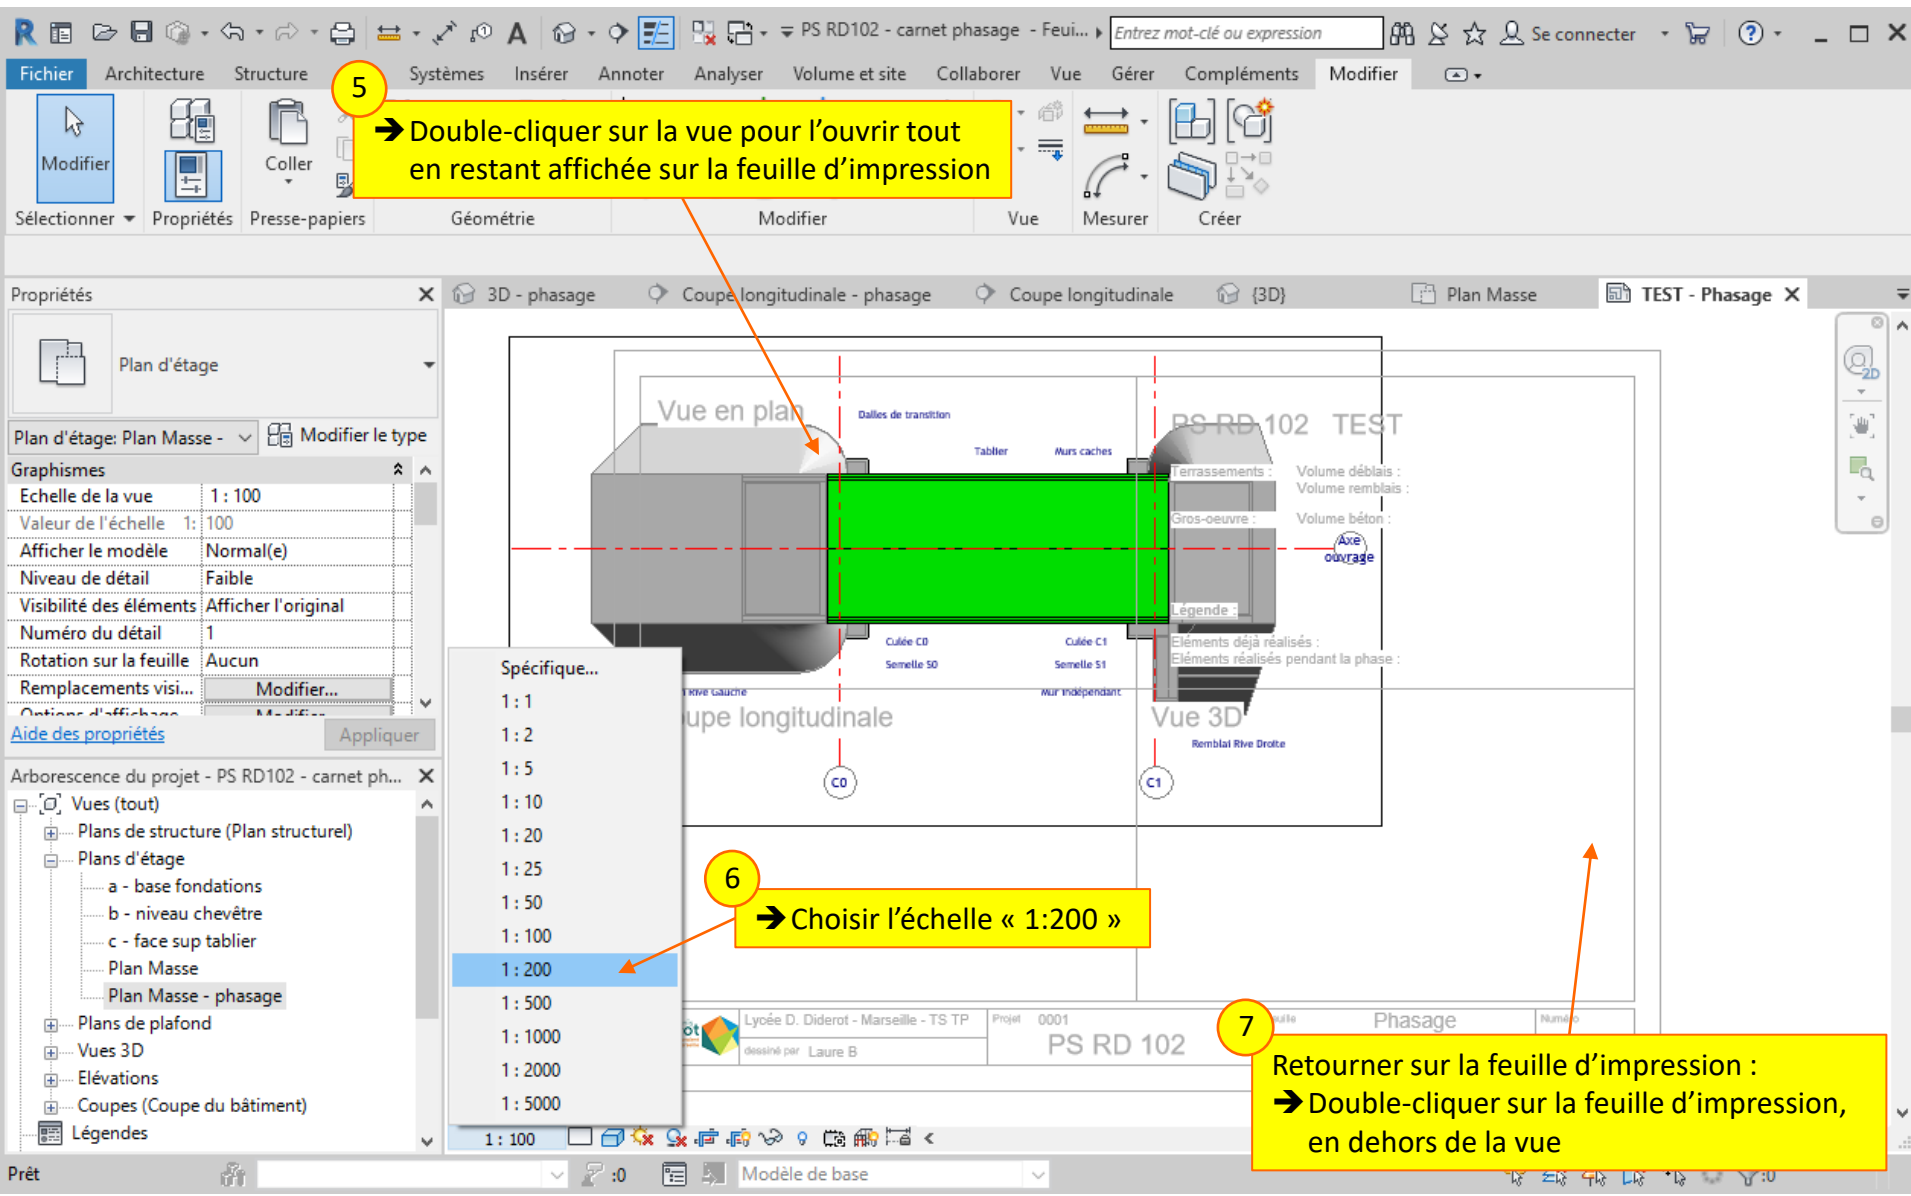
PS RD102 - carnet phasage - Feui... Entrez mot-clé ou expression Se connecter

Fichier Architecture Structure Systèmes Insérer Annoter Analyser Volume et site Collaborer Vue Gérer Compléments Modifier

Modifier Coller

Sélectionner Propriétés Presse-papiers Géométrie Modifier Vue Mesurer Créer

5

➔ Double-cliquer sur la vue pour l'ouvrir tout en restant affichée sur la feuille d'impression

Propriétés

Plan d'étage

Plan d'étage: Plan Masse - Modifier le type

Graphismes

| Echelle de la vue | 1 : 100 |
|---|---|
| Valeur de l'échelle 1: | 100 |
| Afficher le modèle | Normal(e) |
| Niveau de détail | Faible |
| Visibilité des éléments | Afficher l'original |
| Numéro du détail | 1 |
| Rotation sur la feuille | Aucun |
| Remplacements visi... | Modifier... |

Aide des propriétés Appliquer

Arborescence du projet - PS RD102 - carnet ph...

Vues (tout)
Plans de structure (Plan structurel)
Plans d'étage
a - base fondations
b - niveau chevêtre
c - face sup tablier
Plan Masse
Plan Masse - phasage
Plans de plafond
Vues 3D
Elévations
Coupes (Coupe du bâtiment)
Légendes

3D - phasage Coupe longitudinale - phasage Coupe longitudinale {3D} Plan Masse TEST - Phasage

Spécifique...
1 : 1
1 : 2
1 : 5
1 : 10
1 : 20
1 : 25
1 : 50
1 : 100
1 : 200
1 : 500
1 : 1000
1 : 2000
1 : 5000

Vue en plan Dalles de transition Tablier Murs caches PS RD 102 TEST Terrassements : Volume déblais : Volume remblais : Gros-oeuvre : Volume béton : Axe ouvrage Légende : Eléments déjà réalisés : Eléments réalisés pendant la phase : Culée C0 Semelle S0 Culée C1 Semelle S1 Rive Gauche Mur indépendant upe longitudinale Vue 3D Remblai Rive Droite C0 C1

6

➔ Choisir l'échelle « 1:200 »

Lycée D. Diderot - Marseille - TS TP Projet 0001 dessiné par Laure B PS RD 102 Phasage

7

Retourner sur la feuille d'impression :
➔ Double-cliquer sur la feuille d'impression, en dehors de la vue

1 : 100

Prêt :0 Modèle de base :0